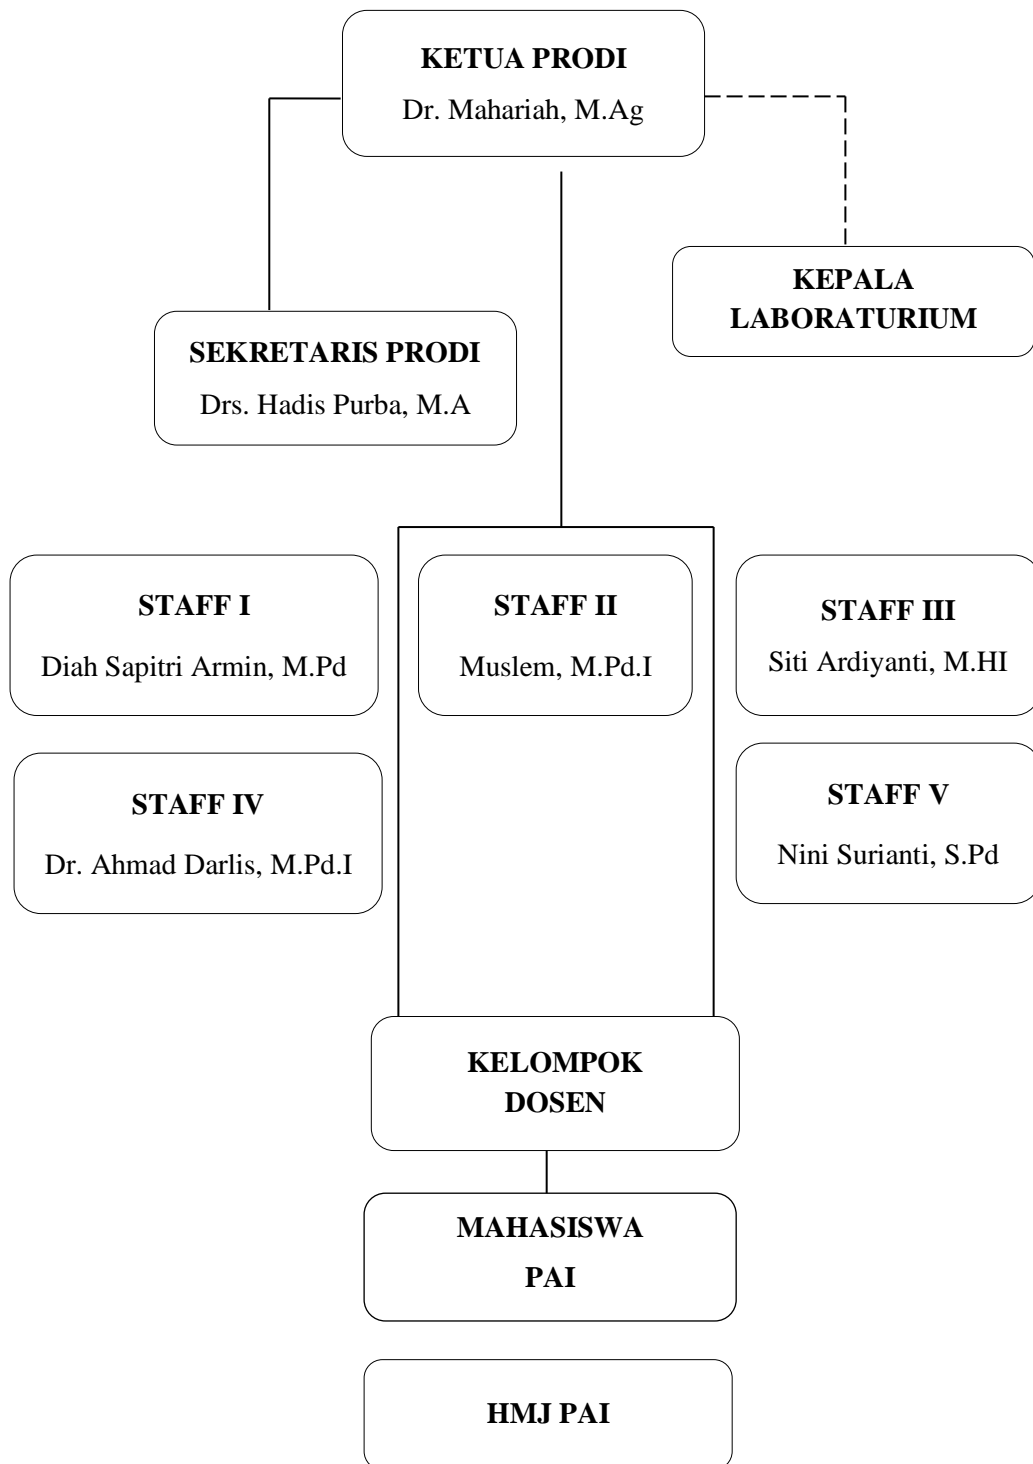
KETUA PRODI
Dr. Mahariah, M.Ag

KEPALA LABORATURIUM

SEKRETARIS PRODI
Drs. Hadis Purba, M.A

STAFF I
Diah Sapitri Armin, M.Pd

STAFF II
Muslem, M.Pd.I

STAFF III
Siti Ardiyanti, M.HI

STAFF IV
Dr. Ahmad Darlis, M.Pd.I

STAFF V
Nini Surianti, S.Pd

KELOMPOK DOSEN

MAHASISWA PAI

HMJ PAI